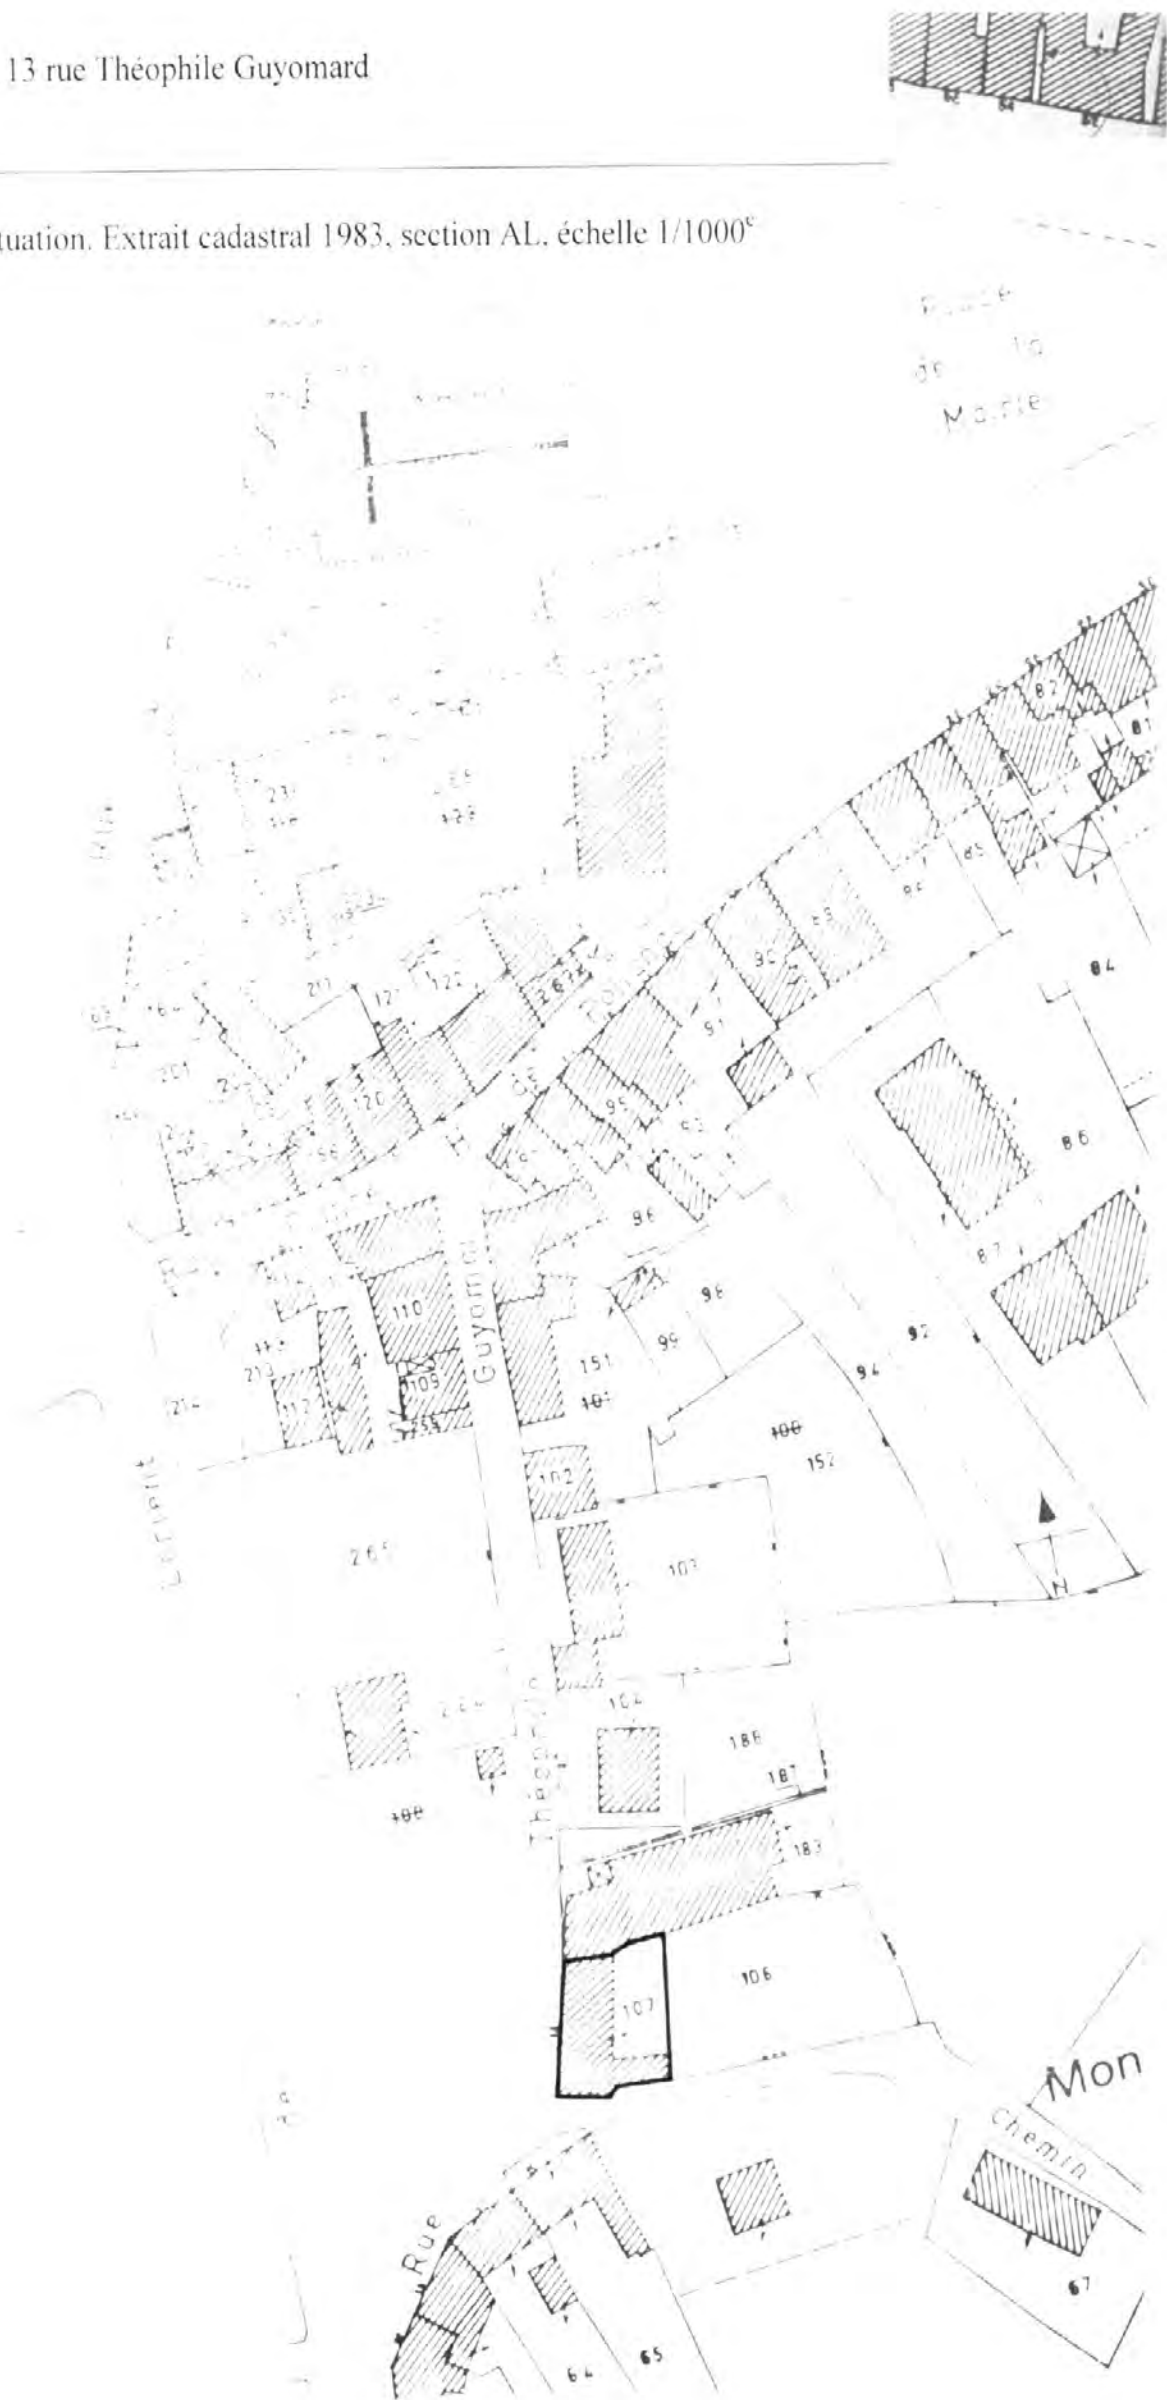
13 rue Théophile Guyomard

tuation. Extrait cadastral 1983, section AL, échelle 1/1000$^e$

Place de la Mairie

231
128

82
81
85
84
90
91
95
93
86
96
87
98
99
92
94
151
100
152
110
109
112
213
214
102
103
265
104
188
187
183
106
107
Guyomard
Théophile
Rue
Chemin
Mon
67
64
65
N
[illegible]